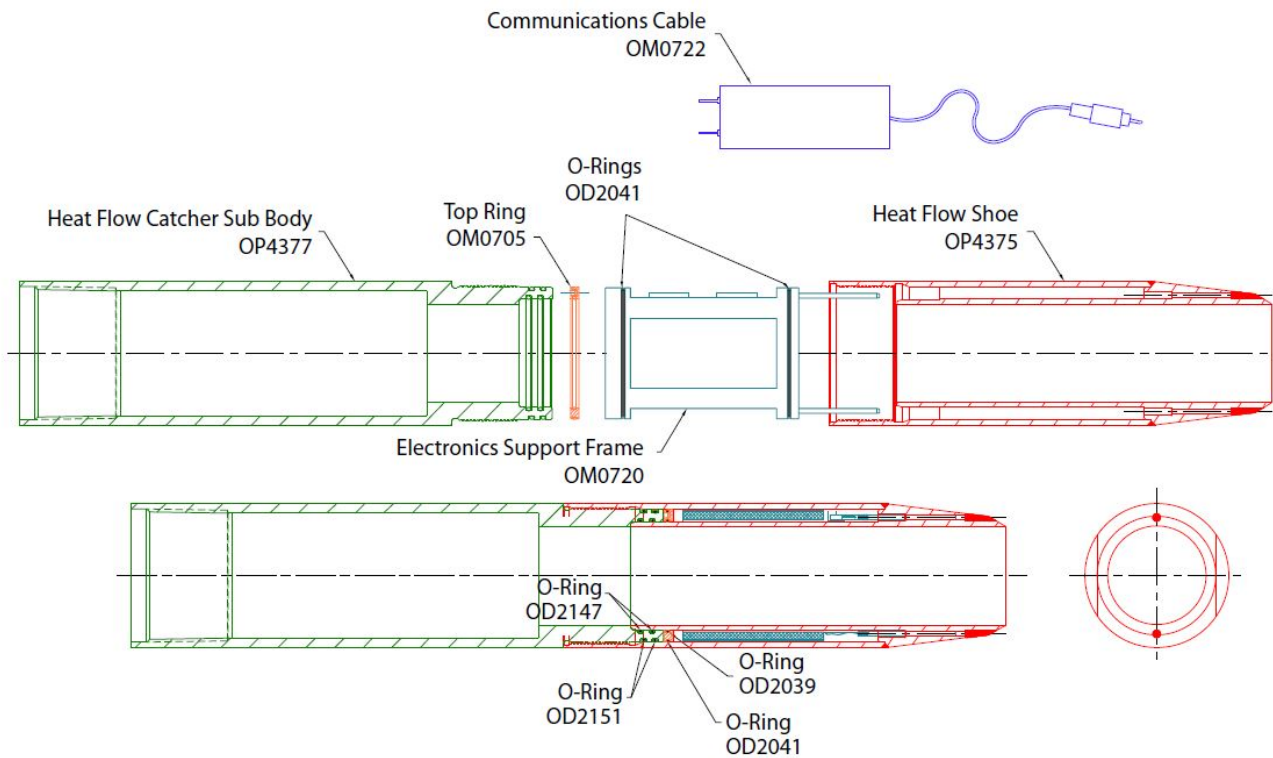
Communications Cable
OM0722

O-Rings
OD2041

Heat Flow Catcher Sub Body
OP4377

Top Ring
OM0705

Heat Flow Shoe
OP4375

Electronics Support Frame
OM0720

O-Ring
OD2147

O-Ring
OD2039

O-Ring
OD2151

O-Ring
OD2041